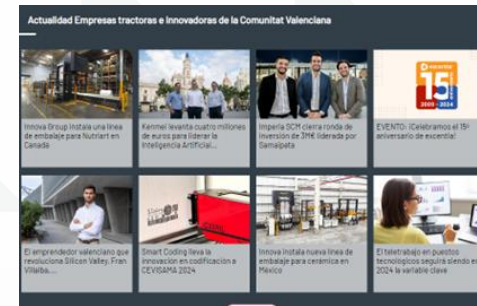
Actualidad Empresas tractoras e innovadoras de la Comunitat Valenciana

Innova Group instala una línea de embalaje para Nutriart en Canadá

Kenmei levanta cuatro millones de euros para liderar la Inteligencia Artificial...

Imperia SCM cierra ronda de inversión de 3M€ liderada por Samaipata

excentia 15 2009 – 2024

EVENTO: ¡Celebramos el 15º aniversario de excentia!

El emprendedor valenciano que revoluciona Silicon Valley. Fran Villalba...

Smart Coding lleva la innovación en codificación a CEVISAMA 2024

Innova instala nueva línea de embalaje para cerámica en México

El teletrabajo en puestos tecnológicos seguirá siendo en 2024 la variable clave